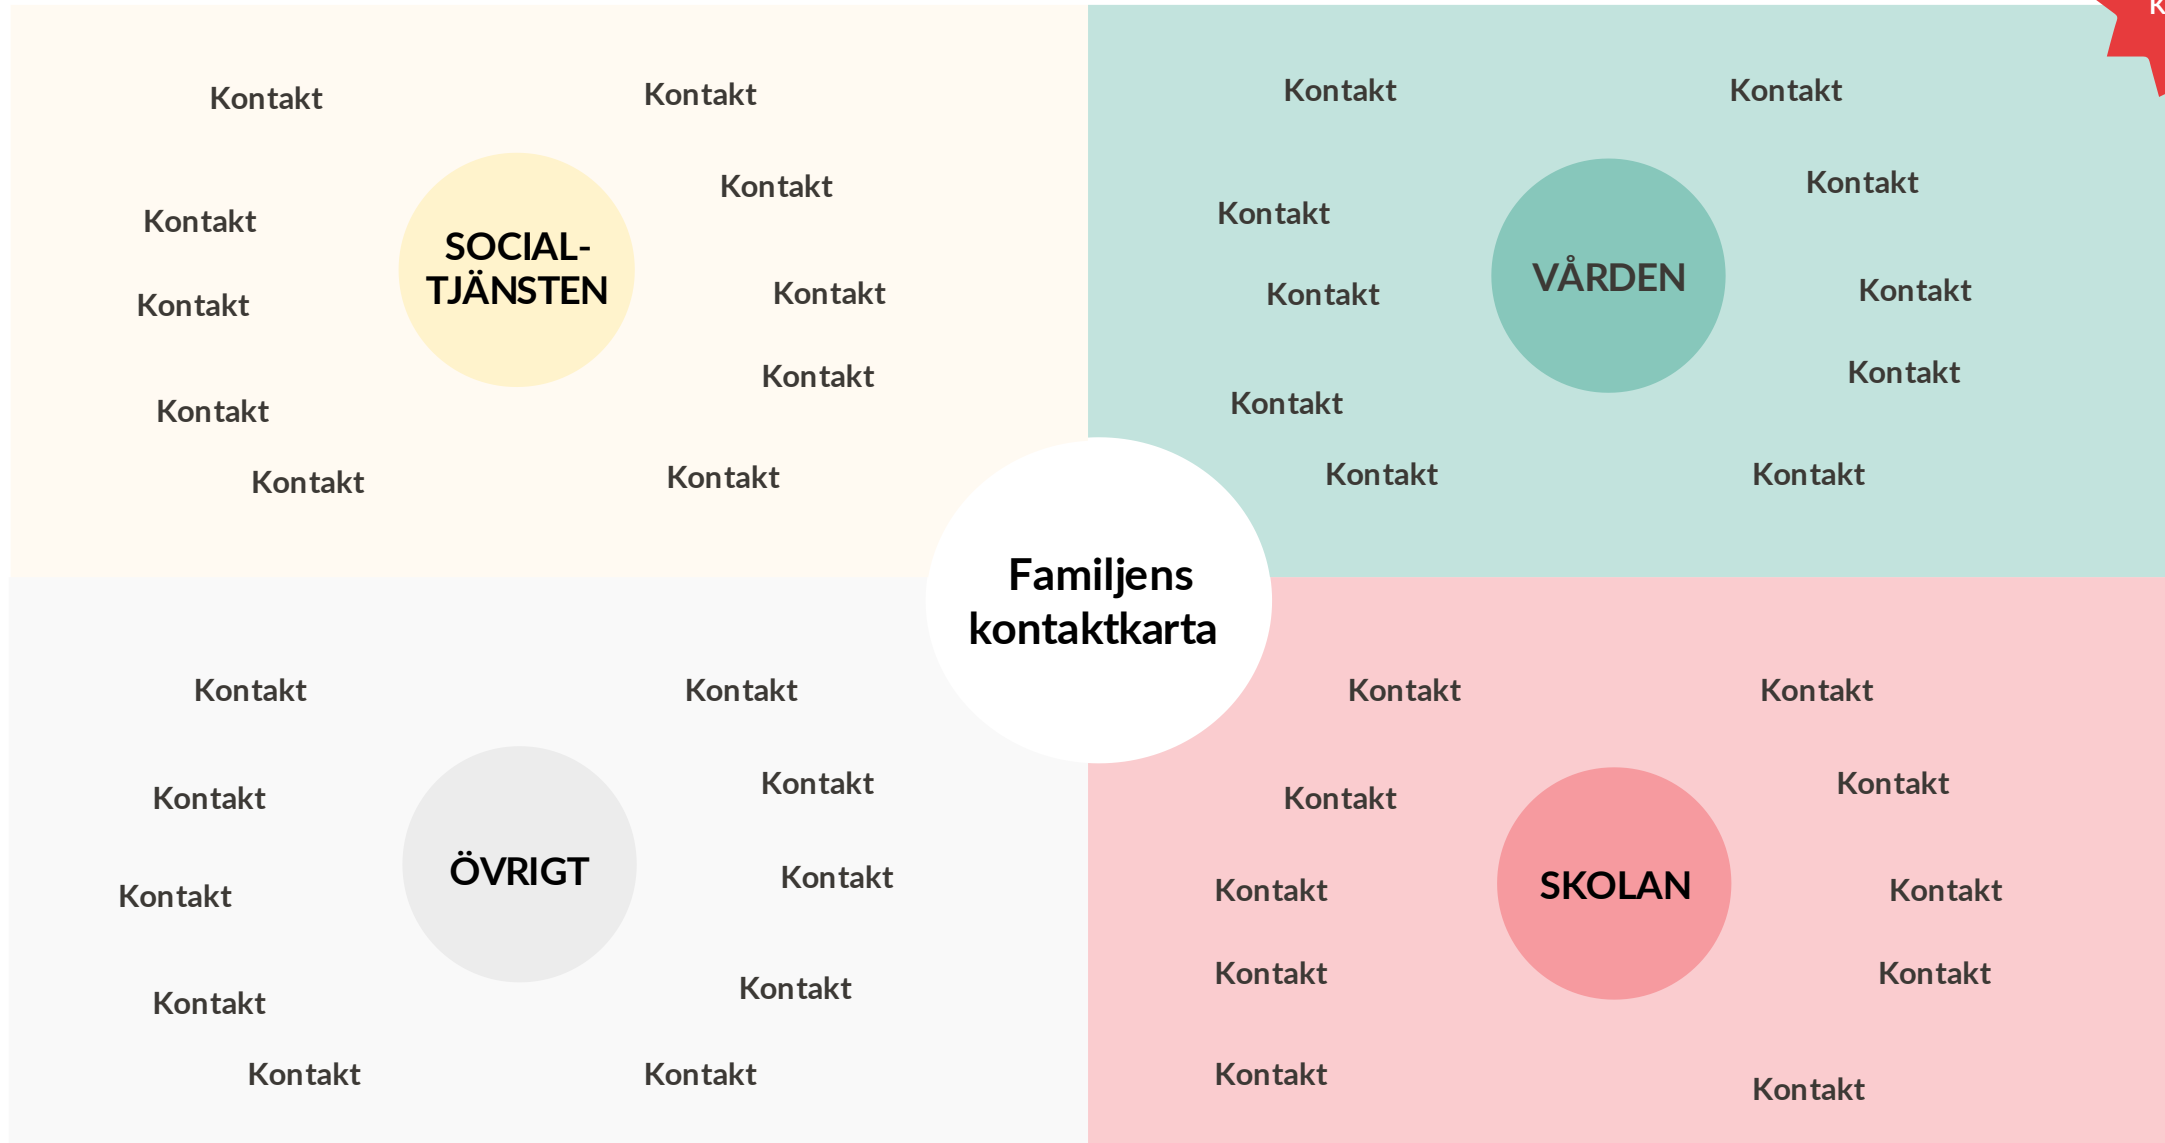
Kontakt

Kontakt

Kontakt

Kontakt

SOCIAL-TJÄNSTEN

Kontakt

Kontakt

Kontakt

Kontakt

Kontakt

Kontakt

Kontakt

Kontakt

Kontakt

VÅRDEN

Kontakt

Kontakt

Kontakt

Kontakt

Kontakt

Familjens kontaktkarta

Kontakt

Kontakt

Kontakt

Kontakt

ÖVRIGT

Kontakt

Kontakt

Kontakt

Kontakt

Kontakt

Kontakt

Kontakt

Kontakt

Kontakt

SKOLAN

Kontakt

Kontakt

Kontakt

Kontakt

Kontakt